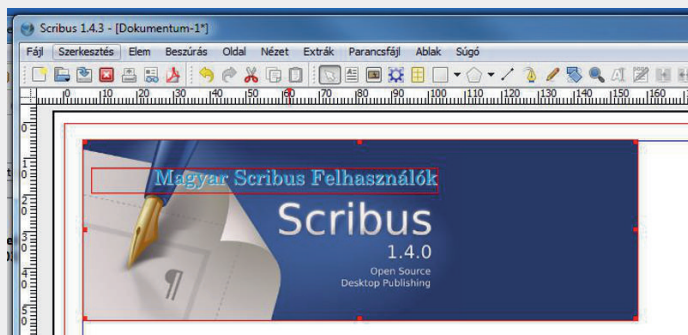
Scribus 1.4.3 - [Dokumentum-1*]

Fájl Szerkesztés Elem Beszúrás Oldal Nézet Extrák Parancsfájl Ablak Súgó

0 10 20 30 40 50 60 70 80 90 100 110 120 130 140 150 160

Magyar Scribus Felhasználók

Scribus

1.4.0

Open Source
Desktop Publishing